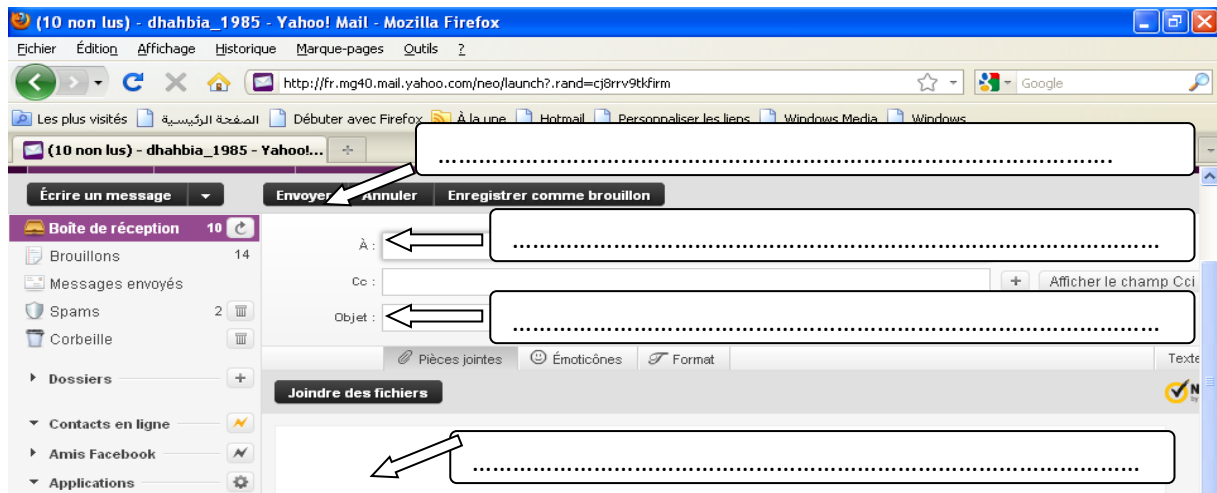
(10 non lus) - dhahbia_1985 - Yahoo! Mail - Mozilla Firefox

Fichier Édition Affichage Historique Marque-pages Outils ?

http://fr.mg40.mail.yahoo.com/neo/launch?.rand=cj8rrv9tkfirm

Google

Les plus visités الصفحة الرئيسية Débuter avec Firefox À la une Hotmail Personnaliser les liens Windows Media Windows

(10 non lus) - dhahbia_1985 - Yahoo!...

……………………………………………………………………………

Écrire un message

Envoyer Annuler Enregistrer comme brouillon

Boîte de réception 10

Brouillons 14

Messages envoyés

Spams 2

Corbeille

Dossiers

Contacts en ligne

Amis Facebook

Applications

À :

……………………………………………………………………………

Cc :

Afficher le champ Cci

Objet :

……………………………………………………………………………

Pièces jointes Émoticônes Format

Texte

Joindre des fichiers

……………………………………………………………………………